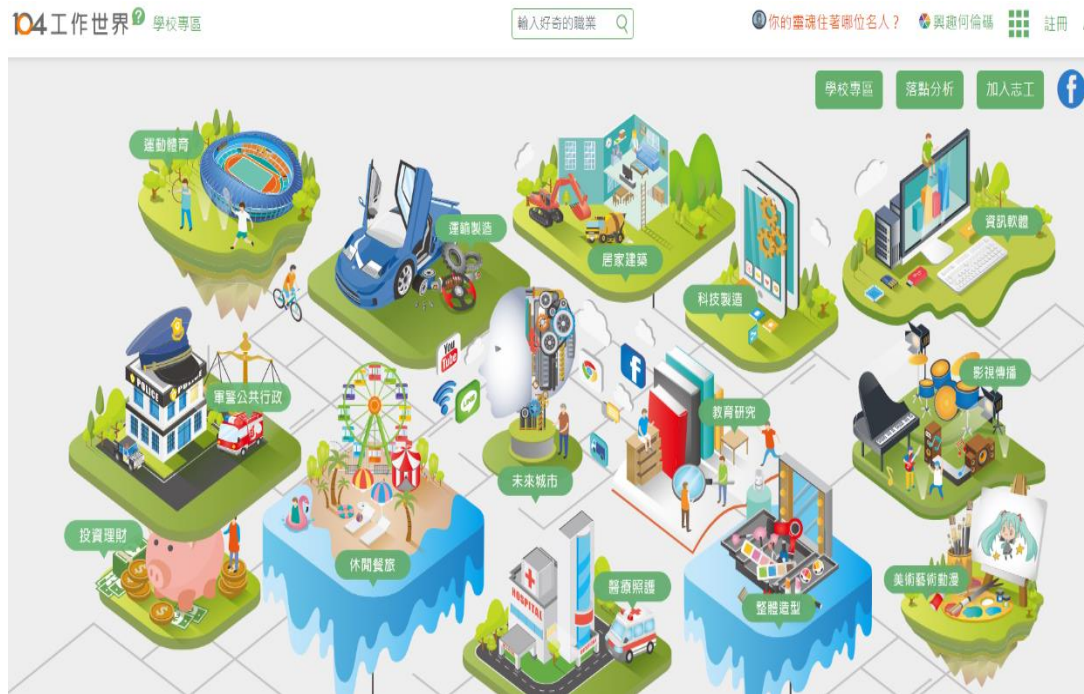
104工作世界 學校專區

輸入好奇的職業

你的靈魂住著哪位名人？ 興趣何倫碼 註冊

學校專區 落點分析 加入志工

運動體育

運輸製造

居家建築

科技製造

資訊軟體

軍警公共行政

未來城市

教育研究

影視傳播

投資理財

休閒餐旅

醫療照護

整體造型

美術藝術動漫

POLICE

HOSPITAL

YouTube